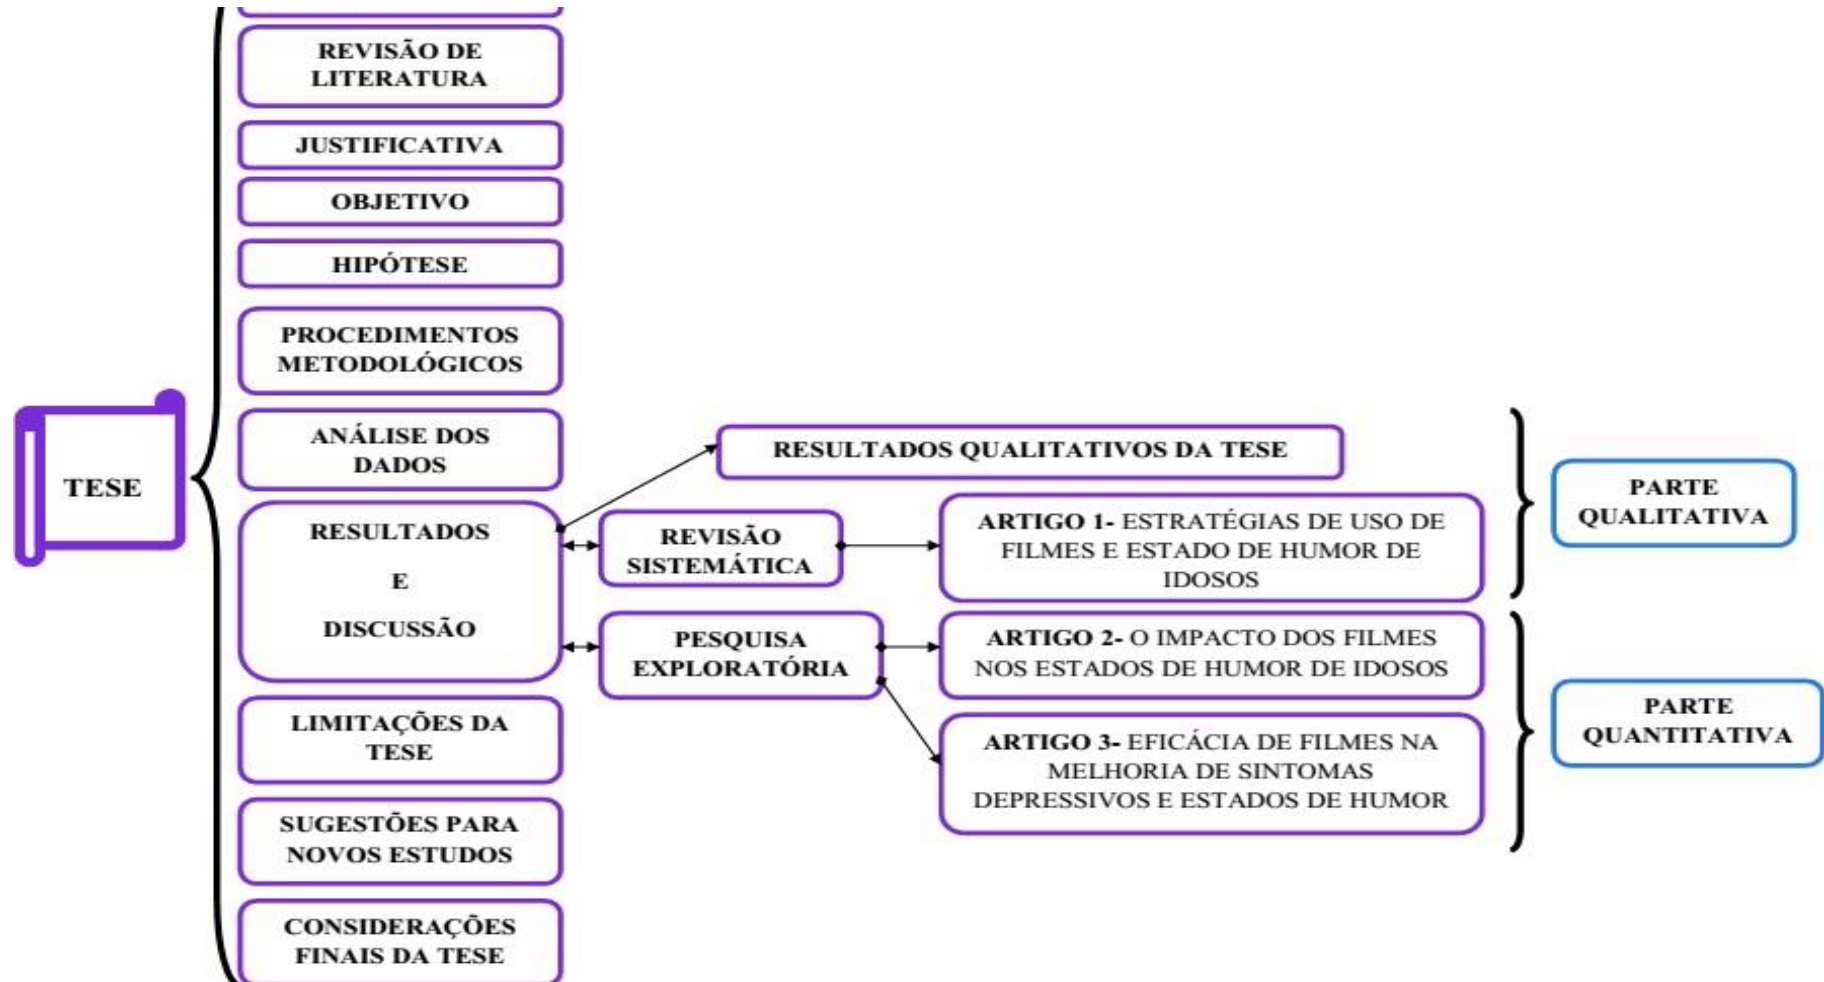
TESE

REVISÃO DE LITERATURA

JUSTIFICATIVA

OBJETIVO

HIPÓTESE

PROCEDIMENTOS METODOLÓGICOS

ANÁLISE DOS DADOS

RESULTADOS

E

DISCUSSÃO

LIMITAÇÕES DA TESE

SUGESTÕES PARA NOVOS ESTUDOS

CONSIDERAÇÕES FINAIS DA TESE

RESULTADOS QUALITATIVOS DA TESE

REVISÃO SISTEMÁTICA

ARTIGO 1- ESTRATÉGIAS DE USO DE FILMES E ESTADO DE HUMOR DE IDOSOS

PARTE QUALITATIVA

PESQUISA EXPLORATÓRIA

ARTIGO 2- O IMPACTO DOS FILMES NOS ESTADOS DE HUMOR DE IDOSOS

ARTIGO 3- EFICÁCIA DE FILMES NA MELHORIA DE SINTOMAS DEPRESSIVOS E ESTADOS DE HUMOR

PARTE QUANTITATIVA